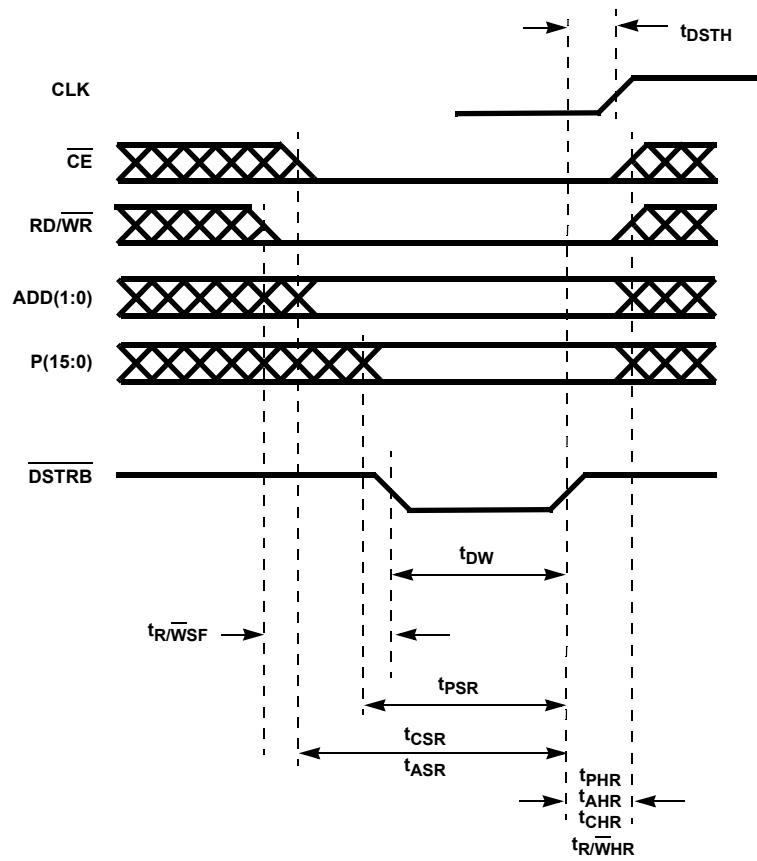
$t_{DSTH}$

CLK

$\overline{CE}$

$RD/\overline{WR}$

ADD(1:0)

P(15:0)

$\overline{DSTRB}$

$t_{DW}$

$t_{R/\overline{W}SF}$

$t_{PSR}$

$t_{CSR}$

$t_{ASR}$

$t_{PHR}$

$t_{AHR}$

$t_{CHR}$

$t_{R/\overline{W}HR}$